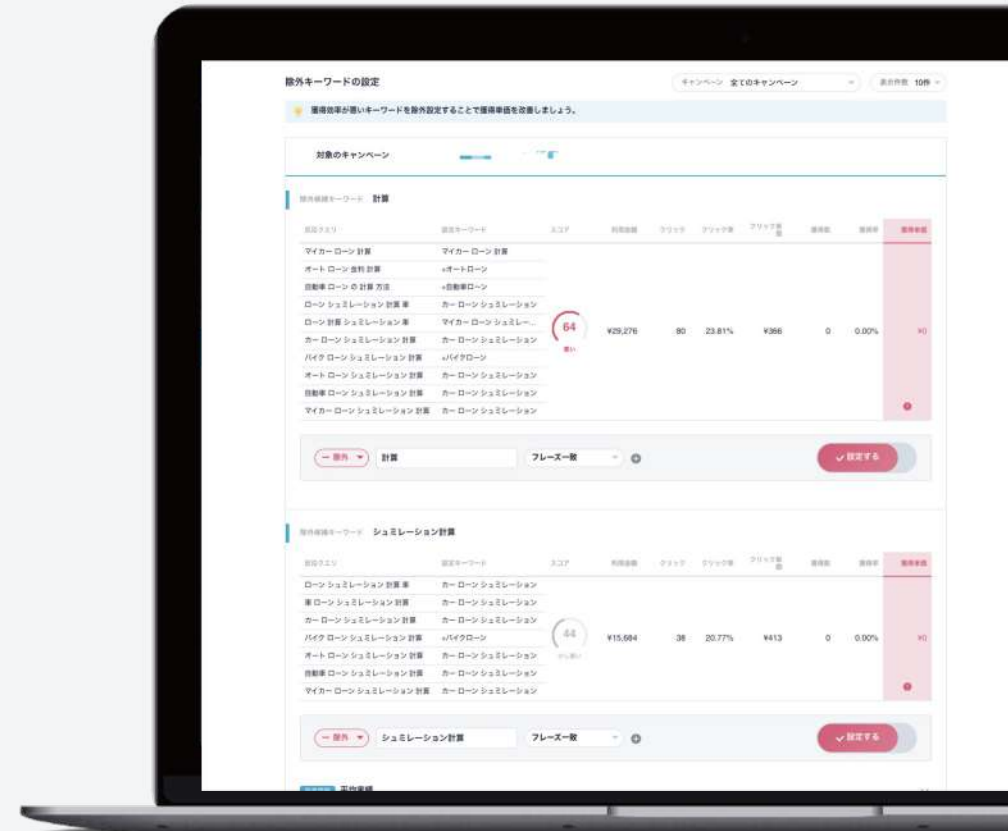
除外キーワードの設定

キャンペーン 全てのキャンペーン

表示件数 10件

獲得効率が悪いキーワードを除外設定することで獲得単価を改善しましょう。

対象のキャンペーン

除外候補キーワード 計算

| 検索クエリ | 設定キーワード | スコア | 利用金額 | クリック | クリック率 | クリック単価 | 獲得数 | 獲得率 | 獲得単価 |
|---|---|---|---|---|---|---|---|---|---|
| マイカー ローン 計算 | マイカー ローン 計算 | 64 悪い | ¥29,276 | 80 | 23.81% | ¥366 | 0 | 0.00% | ¥0 |
| オート ローン 金利 計算 | +オートローン | | | | | | | | |
| 自動車 ローン の 計算 方法 | +自動車ローン | | | | | | | | |
| ローン シュミレーション 計算 車 | カー ローン シュミレーション | | | | | | | | |
| ローン 計算 シュミレーション 車 | マイカー ローン シュミレ... | | | | | | | | |
| カー ローン シュミレーション 計算 | カー ローン シュミレーション | | | | | | | | |
| バイク ローン シュミレーション 計算 | +バイクローン | | | | | | | | |
| オート ローン シュミレーション 計算 | カー ローン シュミレーション | | | | | | | | |
| 自動車 ローン シュミレーション 計算 | カー ローン シュミレーション | | | | | | | | |
| マイカー ローン シュミレーション 計算 | カー ローン シュミレーション | | | | | | | | |

除外 計算 フレーズ一致 設定する

除外候補キーワード シュミレーション計算

| 検索クエリ | 設定キーワード | スコア | 利用金額 | クリック | クリック率 | クリック単価 | 獲得数 | 獲得率 | 獲得単価 |
|---|---|---|---|---|---|---|---|---|---|
| ローン シュミレーション 計算 車 | カー ローン シュミレーション | 44 少し悪い | ¥15,684 | 38 | 20.77% | ¥413 | 0 | 0.00% | ¥0 |
| 車 ローン シュミレーション 計算 | カー ローン シュミレーション | | | | | | | | |
| カー ローン シュミレーション 計算 | カー ローン シュミレーション | | | | | | | | |
| バイク ローン シュミレーション 計算 | +バイクローン | | | | | | | | |
| オート ローン シュミレーション 計算 | カー ローン シュミレーション | | | | | | | | |
| 自動車 ローン シュミレーション 計算 | カー ローン シュミレーション | | | | | | | | |
| マイカー ローン シュミレーション 計算 | カー ローン シュミレーション | | | | | | | | |

除外 シュミレーション計算 フレーズ一致 設定する

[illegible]